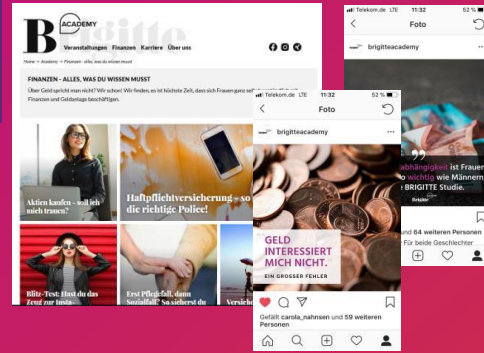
B ACADEMY Brigitte

Veranstaltungen Finanzen Karriere Über uns

Home > Academy > Finanzen - alles, was du wissen musst

FINANZEN - ALLES, WAS DU WISSEN MUSST

Über Geld spricht man nicht? Wir schon! Wir finden, es ist höchste Zeit, dass sich Frauen ganz selbstverständlich mit Finanzen und Geldanlage beschäftigen.

Aktien kaufen - soll ich mich trauen?

Haftpflichtversicherung - so finden Sie die richtige Police!

Blitz-Test: Hast du das Zeug zur Insta-

Erst Pflegefall, dann Sozialfall? So sicherst du

Versich

Telekom.de LTE 11:32 52 %

Foto

brigitteacademy

GELD INTERESSIERT MICH NICHT.

EIN GROSSER FEHLER

Gefällt carola_nahnsen und 59 weiteren Personen

Telekom.de LTE 11:32 52 %

Foto

brigitteacademy

abhängigkeit ist Frauen
o wichtig wie Männern
r BRIGITTE Studie.

und 64 weiteren Personen
Für beide Geschlechter